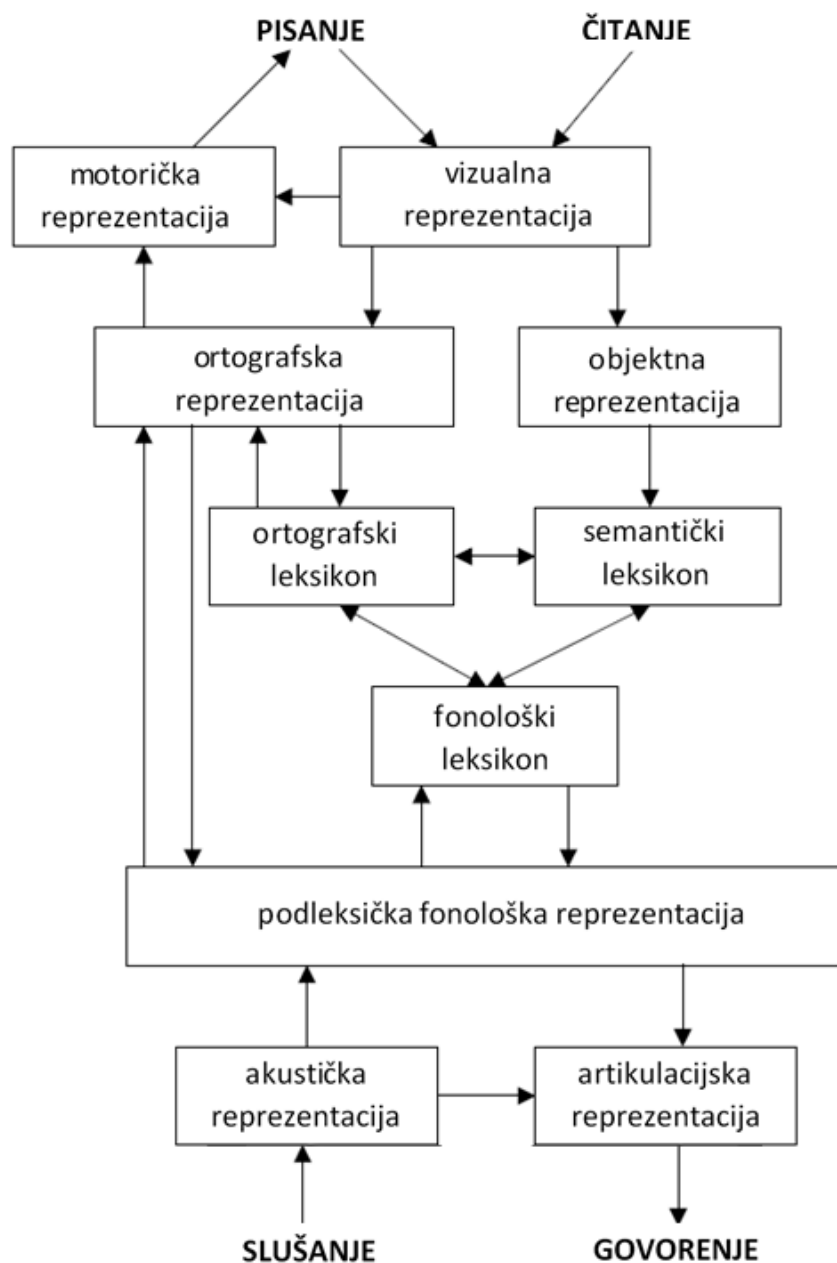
PISANJE

ČITANJE

motorička reprezentacija

vizualna reprezentacija

ortografska reprezentacija

objektna reprezentacija

ortografski leksikon

semantički leksikon

fonološki leksikon

podleksička fonološka reprezentacija

akustička reprezentacija

artikulacijska reprezentacija

SLUŠANJE

GOVORENJE